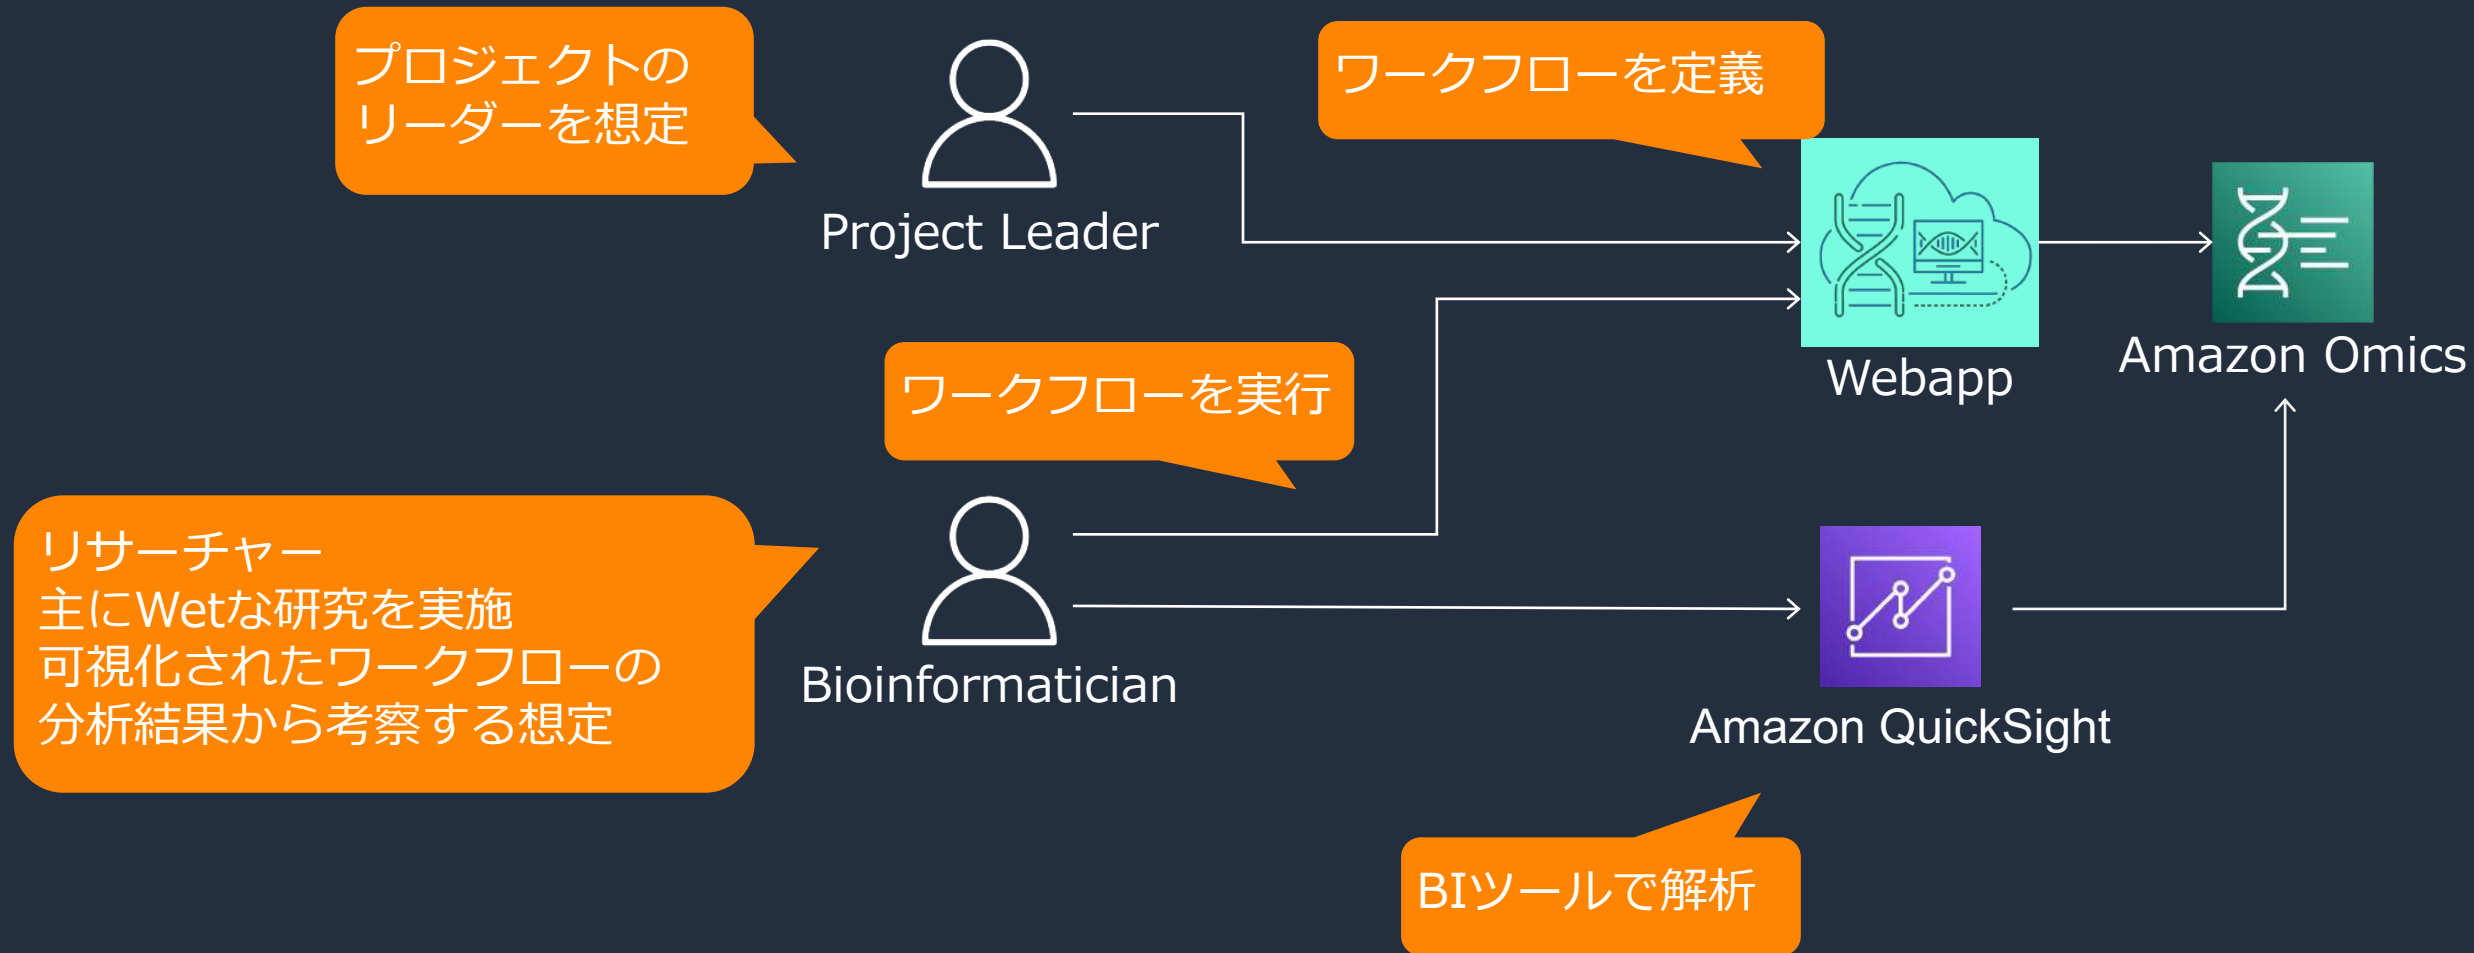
プロジェクトの
リーダーを想定

Project Leader

ワークフローを定義

Webapp

Amazon Omics

ワークフローを実行

リサーチャー
主にWetな研究を実施
可視化されたワークフローの
分析結果から考察する想定

Bioinformatician

Amazon QuickSight

BIツールで解析